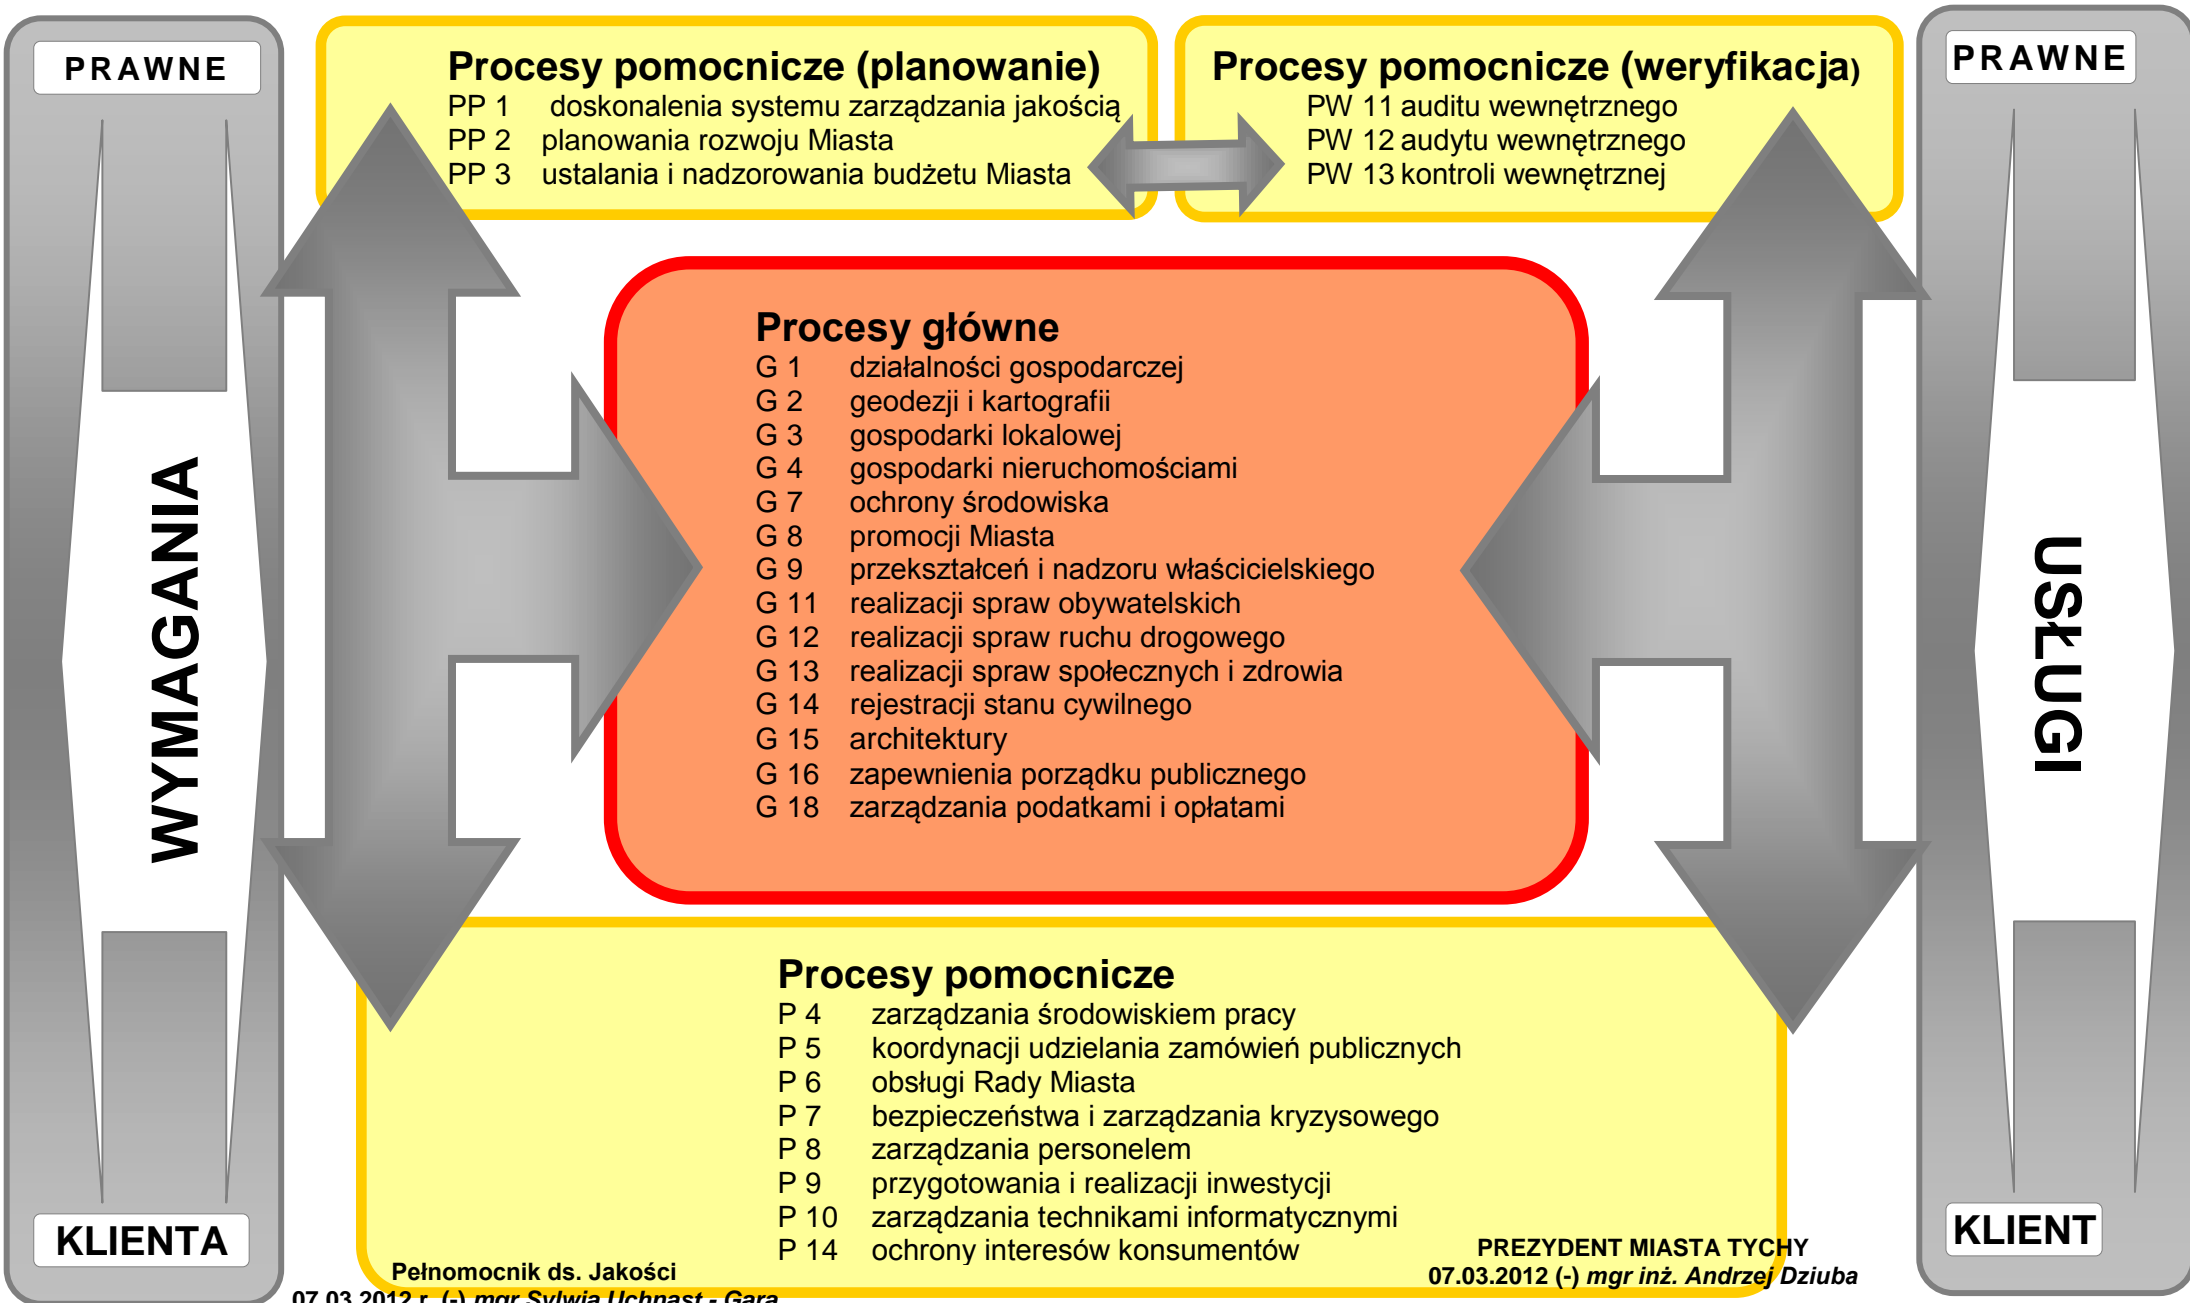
PRAWNE

WYMAGANIA

KLIENTA

Procesy pomocnicze (planowanie)
PP 1 doskonalenia systemu zarządzania jakością
PP 2 planowania rozwoju Miasta
PP 3 ustalania i nadzorowania budżetu Miasta

Procesy pomocnicze (weryfikacja)
PW 11 auditu wewnętrznego
PW 12 audytu wewnętrznego
PW 13 kontroli wewnętrznej

PRAWNE

USŁUGI

KLIENT

Procesy główne
G 1 działalności gospodarczej
G 2 geodezji i kartografii
G 3 gospodarki lokalowej
G 4 gospodarki nieruchomościami
G 7 ochrony środowiska
G 8 promocji Miasta
G 9 przekształceń i nadzoru właścicielskiego
G 11 realizacji spraw obywatelskich
G 12 realizacji spraw ruchu drogowego
G 13 realizacji spraw społecznych i zdrowia
G 14 rejestracji stanu cywilnego
G 15 architektury
G 16 zapewnienia porządku publicznego
G 18 zarządzania podatkami i opłatami

Procesy pomocnicze
P 4 zarządzania środowiskiem pracy
P 5 koordynacji udzielania zamówień publicznych
P 6 obsługi Rady Miasta
P 7 bezpieczeństwa i zarządzania kryzysowego
P 8 zarządzania personelem
P 9 przygotowania i realizacji inwestycji
P 10 zarządzania technikami informatycznymi
P 14 ochrony interesów konsumentów

Pełnomocnik ds. Jakości
07.03.2012 r. (-) mgr Sylwia Uchnast - Gara

PREZYDENT MIASTA TYCHY
07.03.2012 (-) mgr inż. Andrzej Dziuba